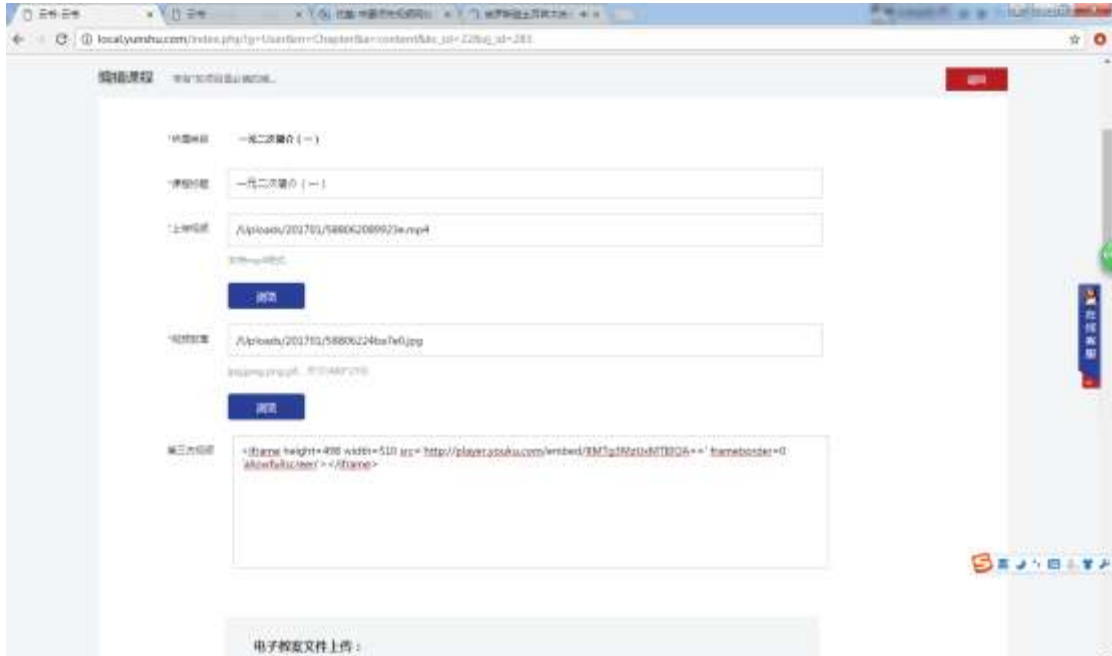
localyunshu.com/index.php?g=User&m=Chapter&a=content&c_id=22&sj_id=281

编辑课程 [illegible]

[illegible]

*所属章节 一元二次函数（一）

*课程标题 一元二次函数（一）

*上传视频 /Uploads/201701/588062089923e.mp4

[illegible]

浏览

*视频封面 /Uploads/201701/588062249ba7e0.jpg

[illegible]

浏览

第三方视频 <iframe height=498 width=510 src='http://player.youku.com/embed/XMTg3NzI0MTI0OA==' frameborder=0 'allowfullscreen'></iframe>

电子教案文件上传：

在线客服